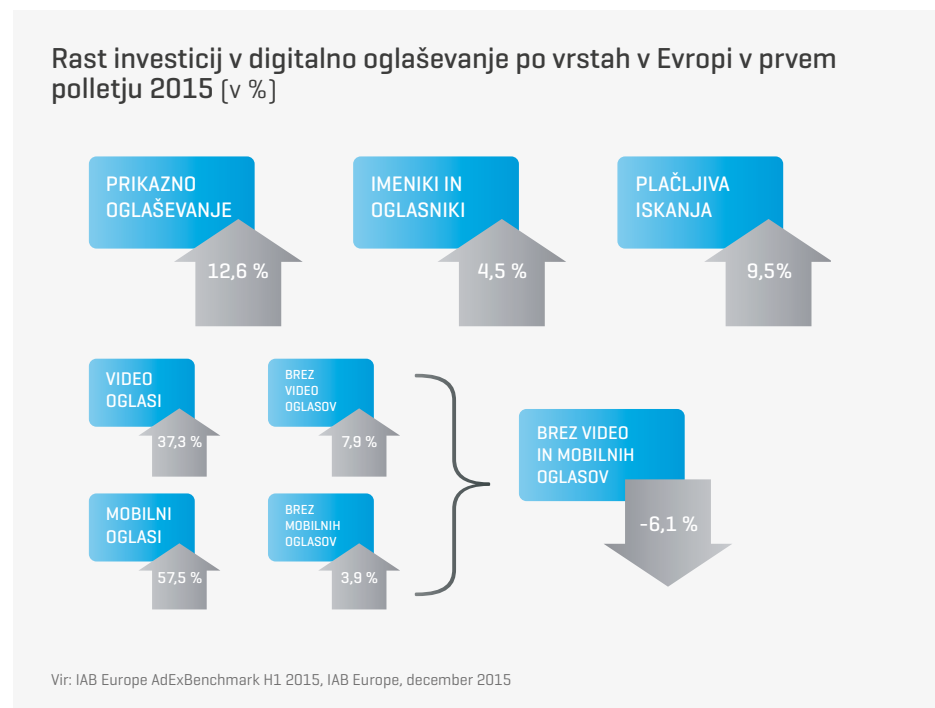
Rast investicij v digitalno oglaševanje po vrstah v Evropi v prvem polletju 2015 (v %)

PRIKAZNO OGLAŠEVANJE
12,6 %

IMENIKI IN OGLASNIKI
4,5 %

PLAČLJIVA ISKANJA
9,5%

VIDEO OGLASI
37,3 %

BREZ VIDEO OGLASOV
7,9 %

MOBILNI OGLASI
57,5 %

BREZ MOBILNIH OGLASOV
3,9 %

BREZ VIDEO IN MOBILNIH OGLASOV
-6,1 %

Vir: IAB Europe AdExBenchmark H1 2015, IAB Europe, december 2015